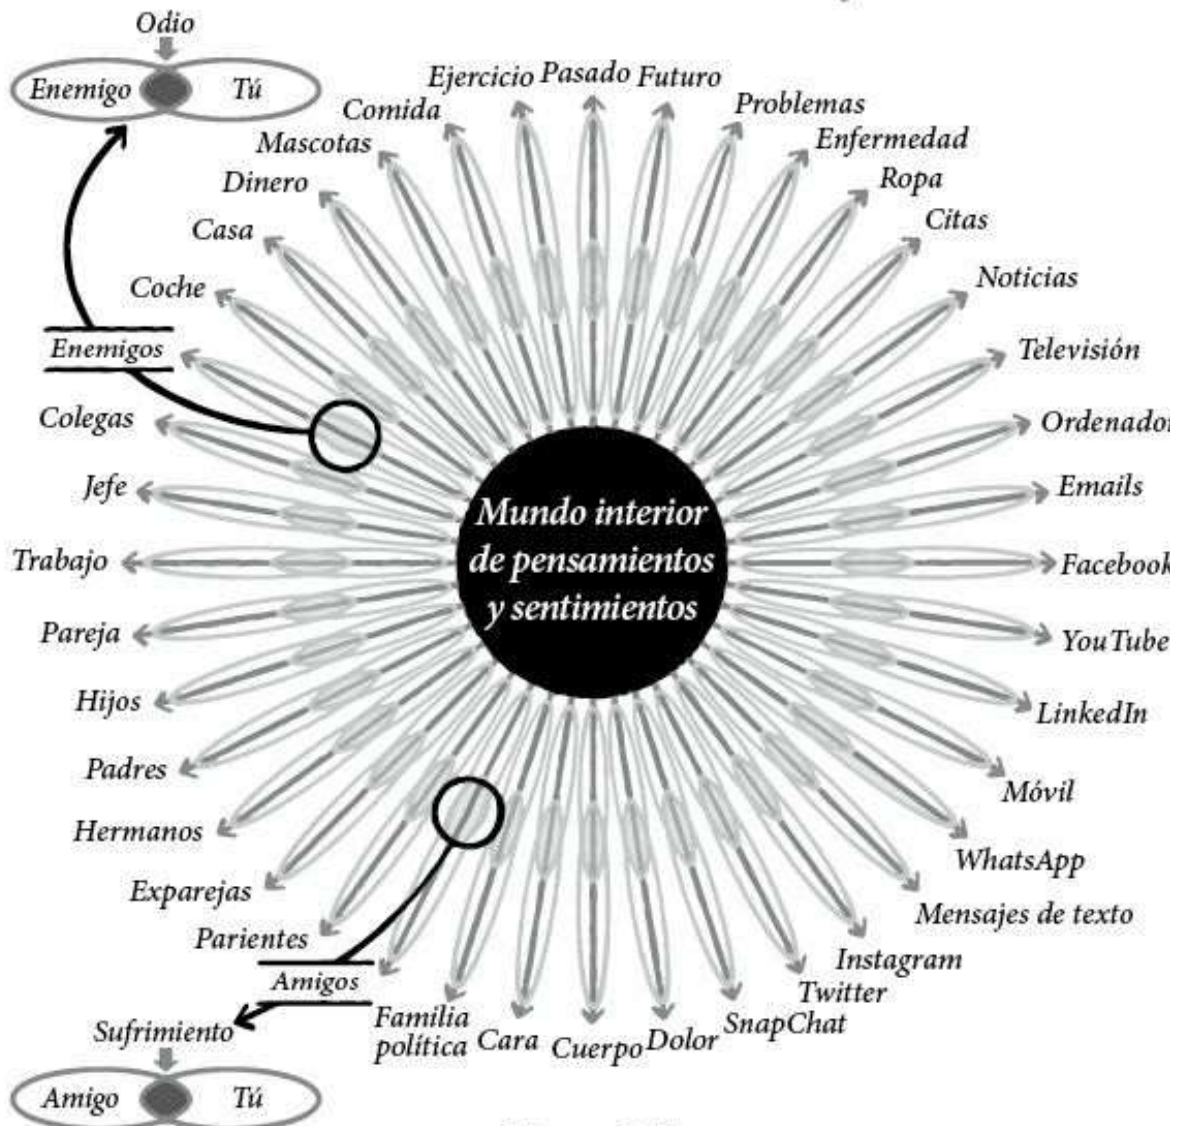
Odio

Enemigo Tú

Ejercicio Pasado Futuro
Comida
Problemas
Mascotas
Enfermedad
Dinero
Ropa
Casa
Citas
Coche
Noticias
Enemigos
Televisión
Colegas
Ordenador
Jefe
Emails
Trabajo
Facebook
Pareja
YouTube
Hijos
LinkedIn
Padres
Móvil
Hermanos
WhatsApp
Exparejas
Mensajes de texto
Parientes
Instagram
Amigos
Twitter
Familia política Cara Cuerpo Dolor SnapChat

Mundo interior de pensamientos y sentimientos

Sufrimiento

Amigo Tú